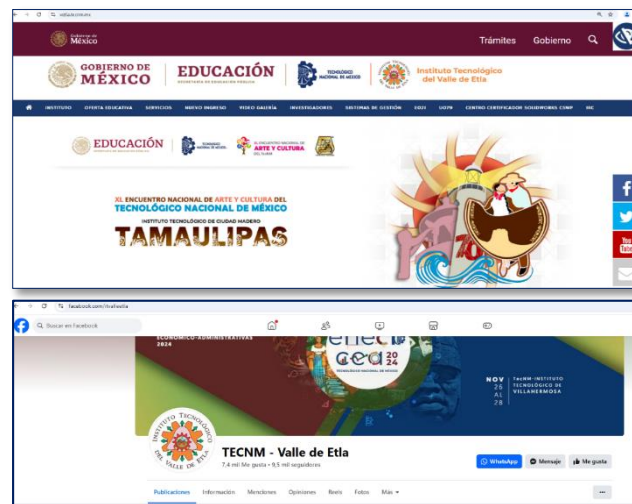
vallealetla.tecnm.mx

Gobierno de México

Trámites Gobierno

GOBIERNO DE MÉXICO

EDUCACIÓN
SECRETARÍA DE EDUCACIÓN PÚBLICA

TECNOLÓGICO NACIONAL DE MÉXICO

Instituto Tecnológico del Valle de Etla

INSTITUTO OFERTA EDUCATIVA SERVICIOS NUEVO INGRESO VIDEO GALERÍA INVESTIGADORES SISTEMAS DE GESTIÓN EGDI UGVR CENTRO CERTIFICADOR SOLIDWORKS CSWP SIIC

EDUCACIÓN

TECNOLÓGICO NACIONAL DE MÉXICO

XL ENCUENTRO NACIONAL DE ARTE Y CULTURA

XL ENCUENTRO NACIONAL DE ARTE Y CULTURA DEL TECNOLÓGICO NACIONAL DE MÉXICO

INSTITUTO TECNOLÓGICO DE CIUDAD MADERO

TAMAULIPAS

70

facebook.com/itvalleetla

Buscar en Facebook

ECONÓMICO-ADMINISTRATIVAS 2024

enec cea 2024

NOV 26 AL 28

TecNM-INSTITUTO TECNOLÓGICO DE VILLAHERMOSA

INSTITUTO TECNOLÓGICO DEL VALLE DE ETLA

TECNM - Valle de Etla
7,4 mil Me gusta • 9,5 mil seguidores

WhatsApp Mensaje Me gusta

Publicaciones Información Menciones Opiniones Reels Fotos Más